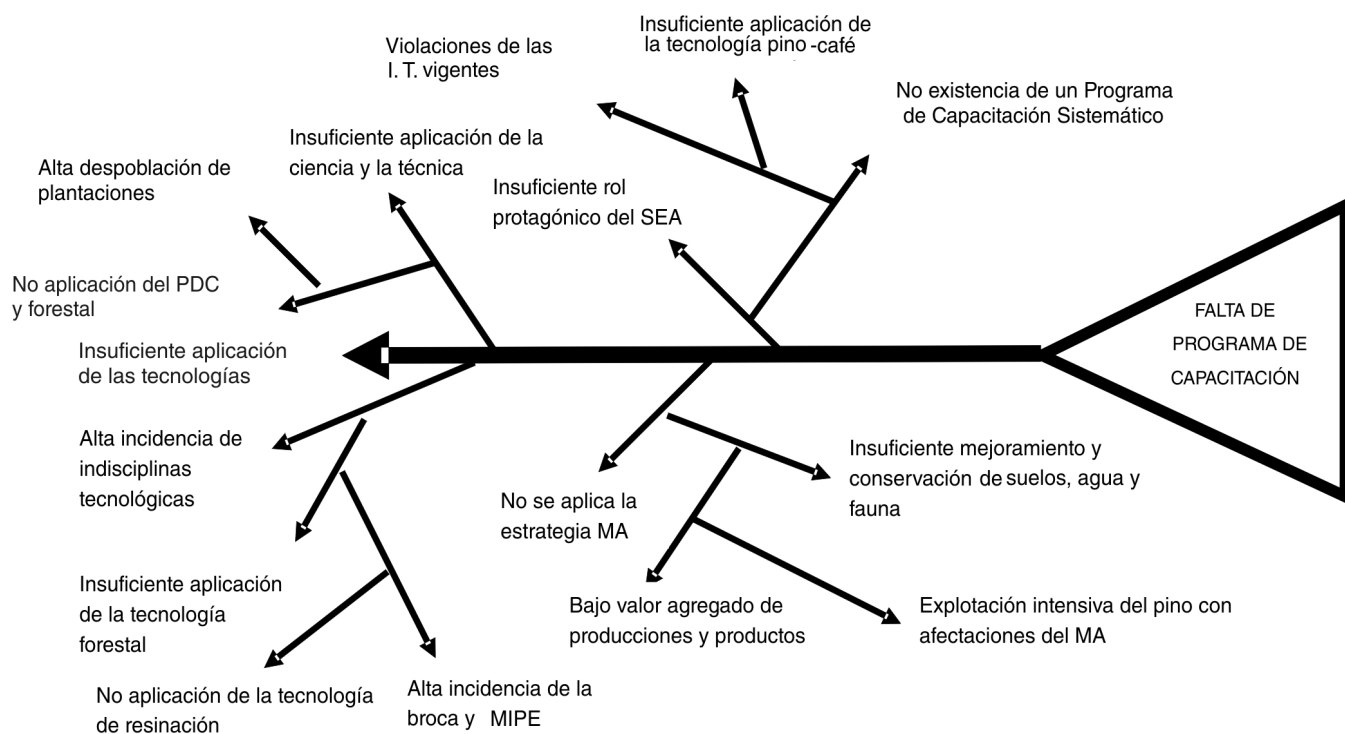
Insuficiente aplicación de la tecnología pino -café

Violaciones de las I. T. vigentes

No existencia de un Programa de Capacitación Sistemático

Insuficiente aplicación de la ciencia y la técnica

Alta despoblación de plantaciones

Insuficiente rol protagónico del SEA

No aplicación del PDC y forestal

Insuficiente aplicación de las tecnologías

FALTA DE PROGRAMA DE CAPACITACIÓN

Alta incidencia de indisciplinas tecnológicas

Insuficiente mejoramiento y conservación de suelos, agua y fauna

No se aplica la estrategia MA

Insuficiente aplicación de la tecnología forestal

Bajo valor agregado de producciones y productos

Explotación intensiva del pino con afectaciones del MA

No aplicación de la tecnología de resinación

Alta incidencia de la broca y MIPE